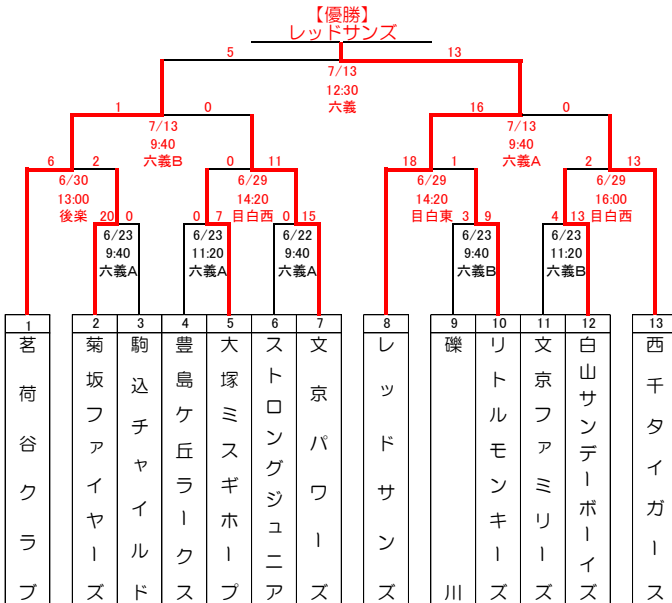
【優勝】
レッドサンズ

5 13
7/13
12:30
六義

1 0
7/13
9:40
六義B

16 0
7/13
9:40
六義A

6 2
6/30
13:00
後楽

0 11
6/29
14:20
目白西

18 1
6/29
14:20
目白東

2 13
6/29
16:00
目白西

20 0
6/23
9:40
六義A

0 7
6/23
11:20
六義A

0 15
6/22
9:40
六義A

3 9
6/23
9:40
六義B

4 13
6/23
11:20
六義B

| 1 | 2 | 3 | 4 | 5 | 6 | 7 | 8 | 9 | 10 | 11 | 12 | 13 |
|---|---|---|---|---|---|---|---|---|---|---|---|---|
| 茗荷谷クラブ | 菊坂ファイヤーズ | 駒込チャイルド | 豊島ケ丘ラークス | 大塚ミスギホープ | ストロングジュニア | 文京パワーズ | レッドサンズ | 礫川 | リトルモンキーズ | 文京ファミリーズ | 白山サンデーボーイズ | 西千タイガース |